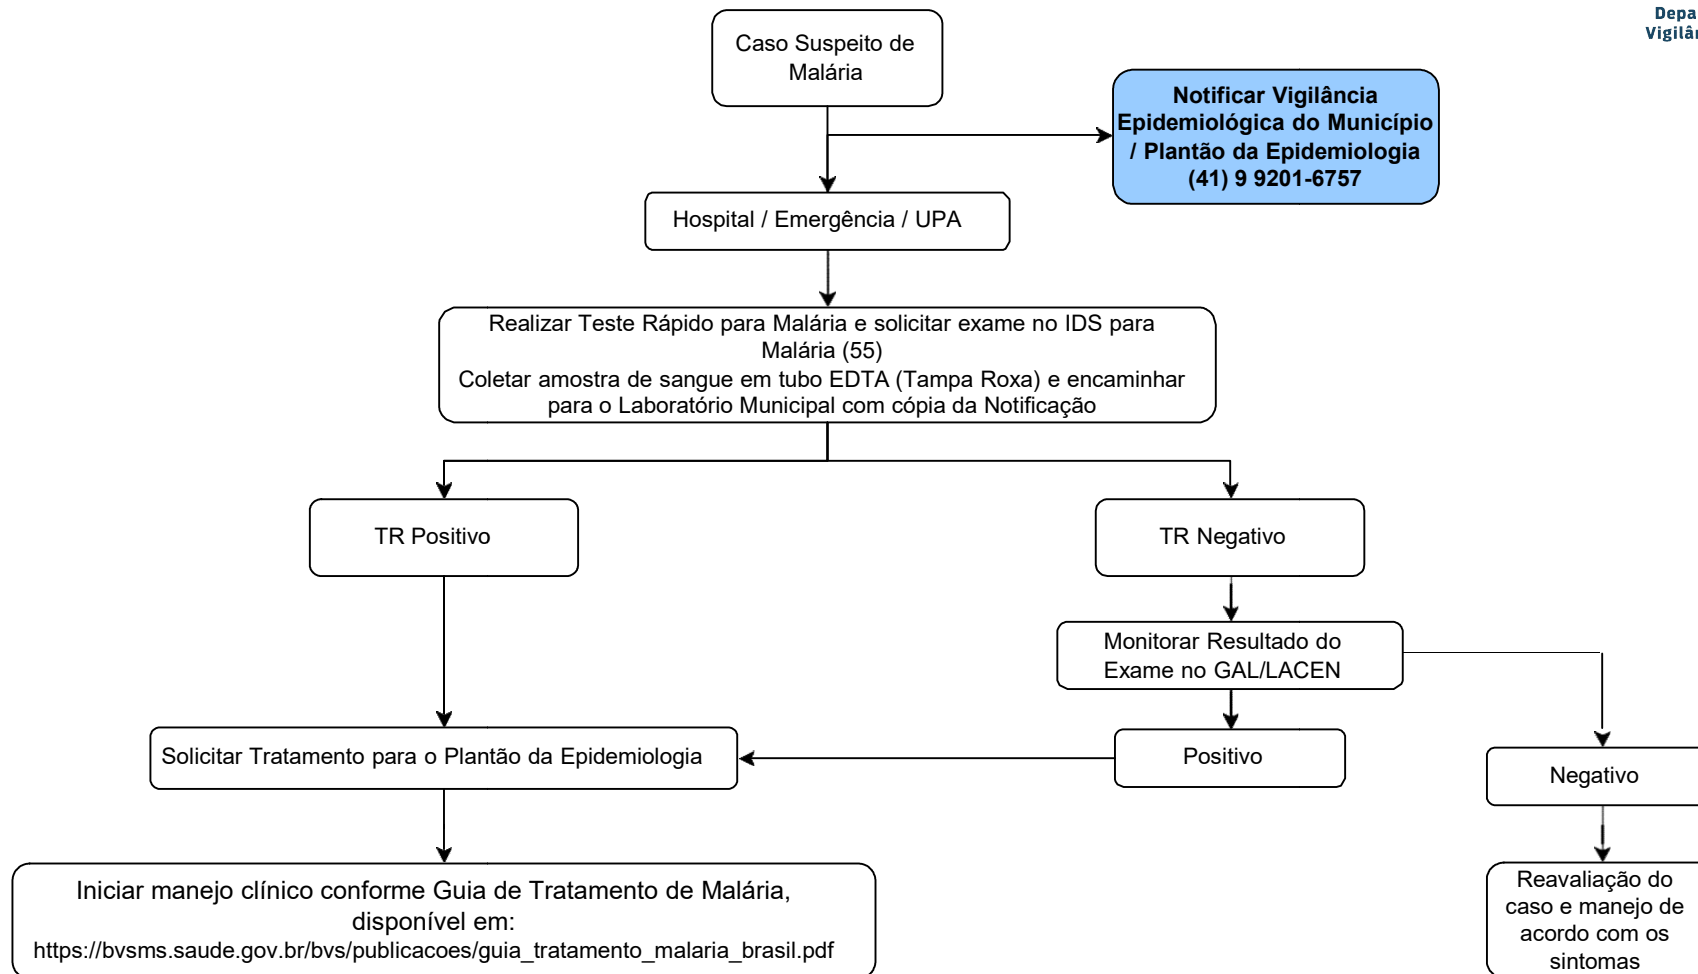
Depa
Vigilâ

Caso Suspeito de Malária

Notificar Vigilância Epidemiológica do Município / Plantão da Epidemiologia (41) 9 9201-6757

Hospital / Emergência / UPA

Realizar Teste Rápido para Malária e solicitar exame no IDS para Malária (55)
Coletar amostra de sangue em tubo EDTA (Tampa Roxa) e encaminhar para o Laboratório Municipal com cópia da Notificação

TR Positivo

TR Negativo

Monitorar Resultado do Exame no GAL/LACEN

Solicitar Tratamento para o Plantão da Epidemiologia

Positivo

Negativo

Iniciar manejo clínico conforme Guia de Tratamento de Malária, disponível em:
https://bvsms.saude.gov.br/bvs/publicacoes/guia_tratamento_malaria_brasil.pdf

Reavaliação do caso e manejo de acordo com os sintomas